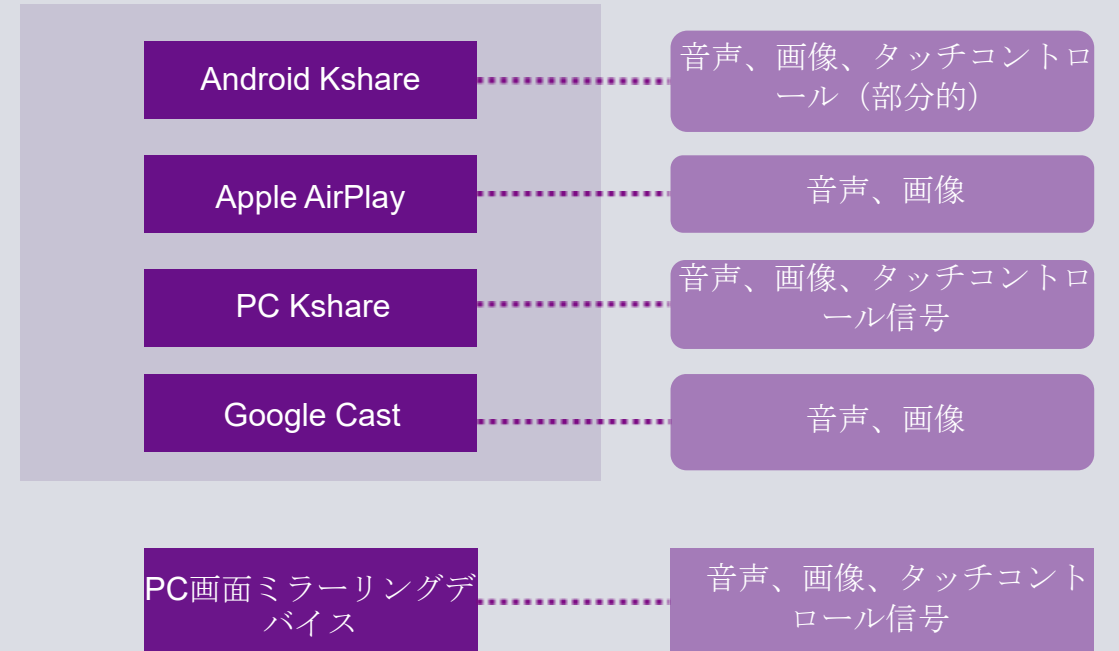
Android Kshare

音声、画像、タッチコントロール（部分的）

Apple AirPlay

音声、画像

PC Kshare

音声、画像、タッチコントロール信号

Google Cast

音声、画像

PC画面ミラーリングデバイス

音声、画像、タッチコントロール信号